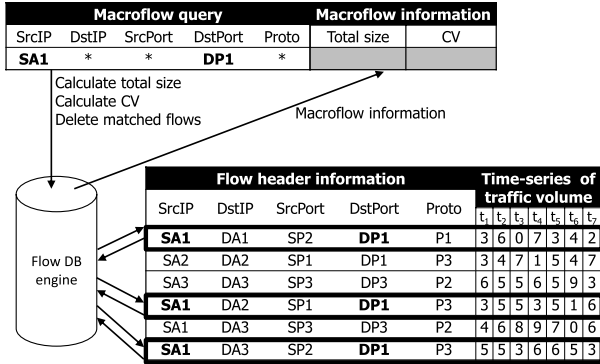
| Macroflow query | | | | | Macroflow information | |
|---|---|---|---|---|---|---|
| SrcIP | DstIP | SrcPort | DstPort | Proto | Total size | CV |
| **SA1** | * | * | **DP1** | * | | |

Calculate total size
Calculate CV
Delete matched flows

Macroflow information

Flow DB engine

| Flow header information | | | | | Time-series of traffic volume | | | | | | |
|---|---|---|---|---|---|---|---|---|---|---|---|
| SrcIP | DstIP | SrcPort | DstPort | Proto | $t_1$ | $t_2$ | $t_3$ | $t_4$ | $t_5$ | $t_6$ | $t_7$ |
| **SA1** | DA1 | SP2 | **DP1** | P1 | 3 | 6 | 0 | 7 | 3 | 4 | 2 |
| SA2 | DA2 | SP1 | DP1 | P3 | 3 | 4 | 7 | 1 | 5 | 4 | 7 |
| SA3 | DA3 | SP3 | DP3 | P2 | 6 | 5 | 5 | 6 | 5 | 9 | 3 |
| **SA1** | DA2 | SP1 | **DP1** | P3 | 3 | 5 | 5 | 3 | 5 | 1 | 6 |
| SA1 | DA3 | SP3 | DP3 | P2 | 4 | 6 | 8 | 9 | 7 | 0 | 6 |
| **SA1** | DA3 | SP2 | **DP1** | P3 | 5 | 5 | 3 | 6 | 6 | 5 | 3 |